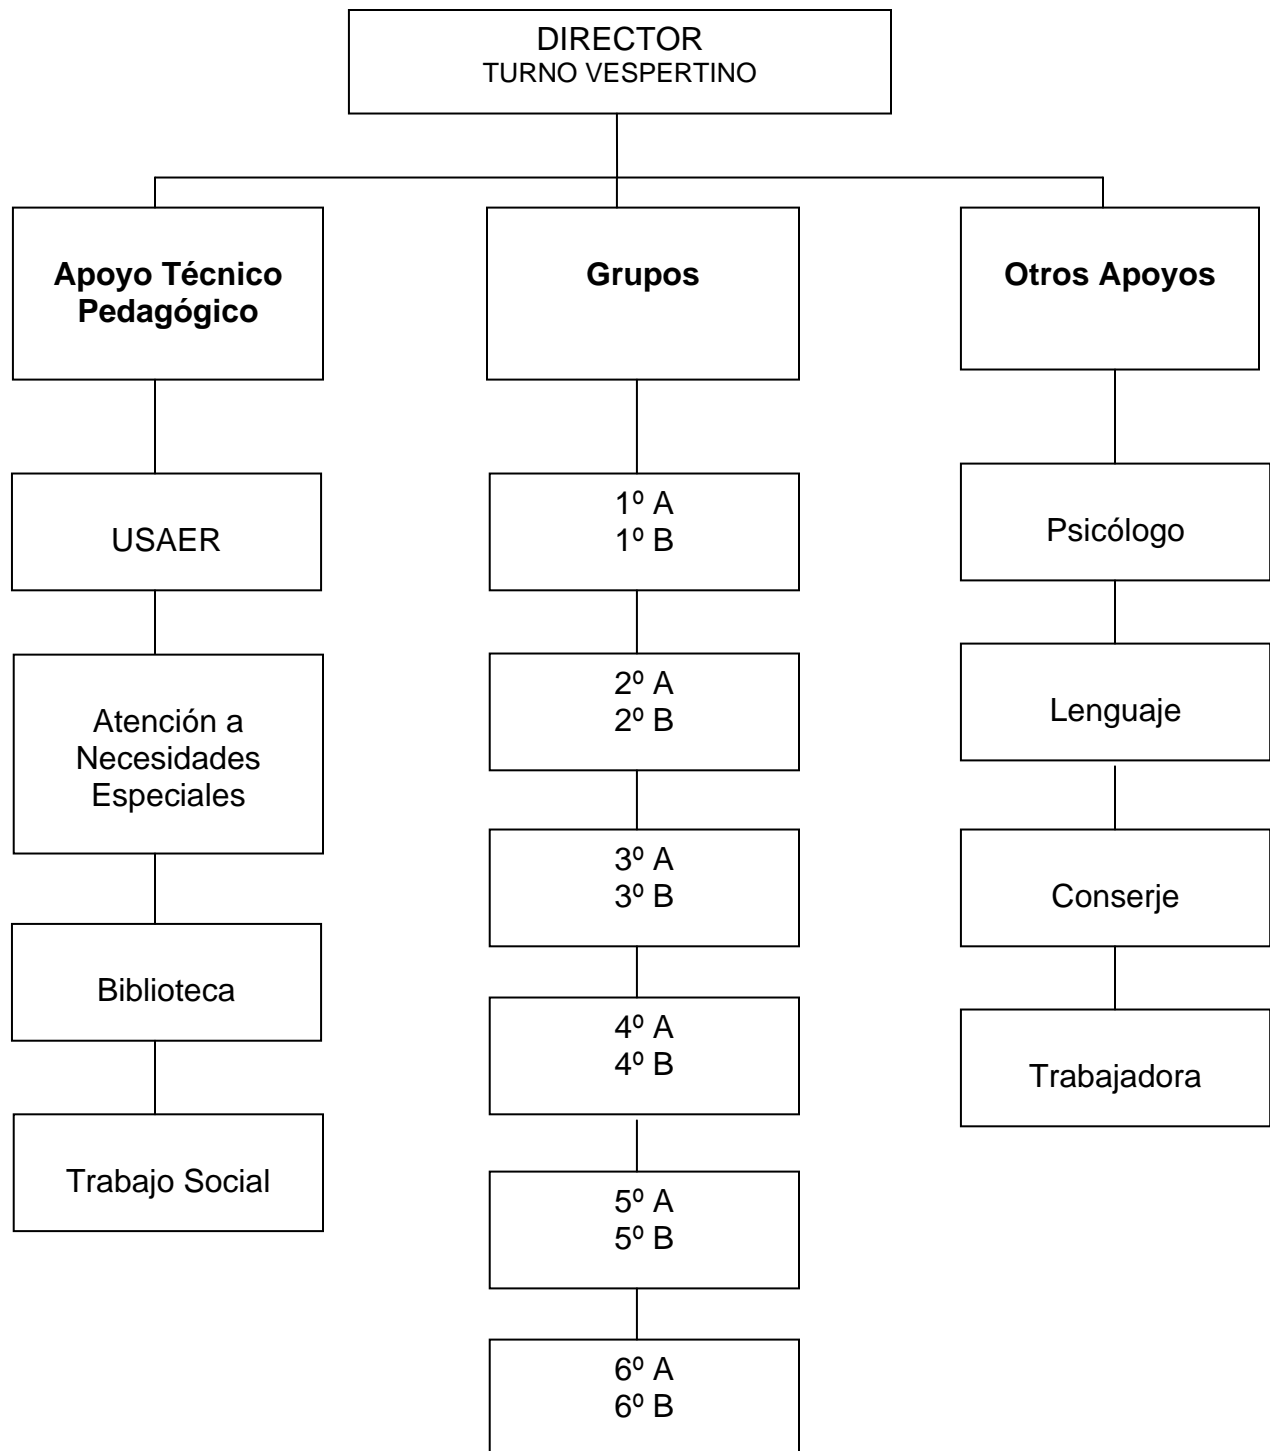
DIRECTOR
TURNO VESPERTINO

Apoyo Técnico Pedagógico

USAER

Atención a Necesidades Especiales

Biblioteca

Trabajo Social

Grupos

1º A
1º B

2º A
2º B

3º A
3º B

4º A
4º B

5º A
5º B

6º A
6º B

Otros Apoyos

Psicólogo

Lenguaje

Conserje

Trabajadora